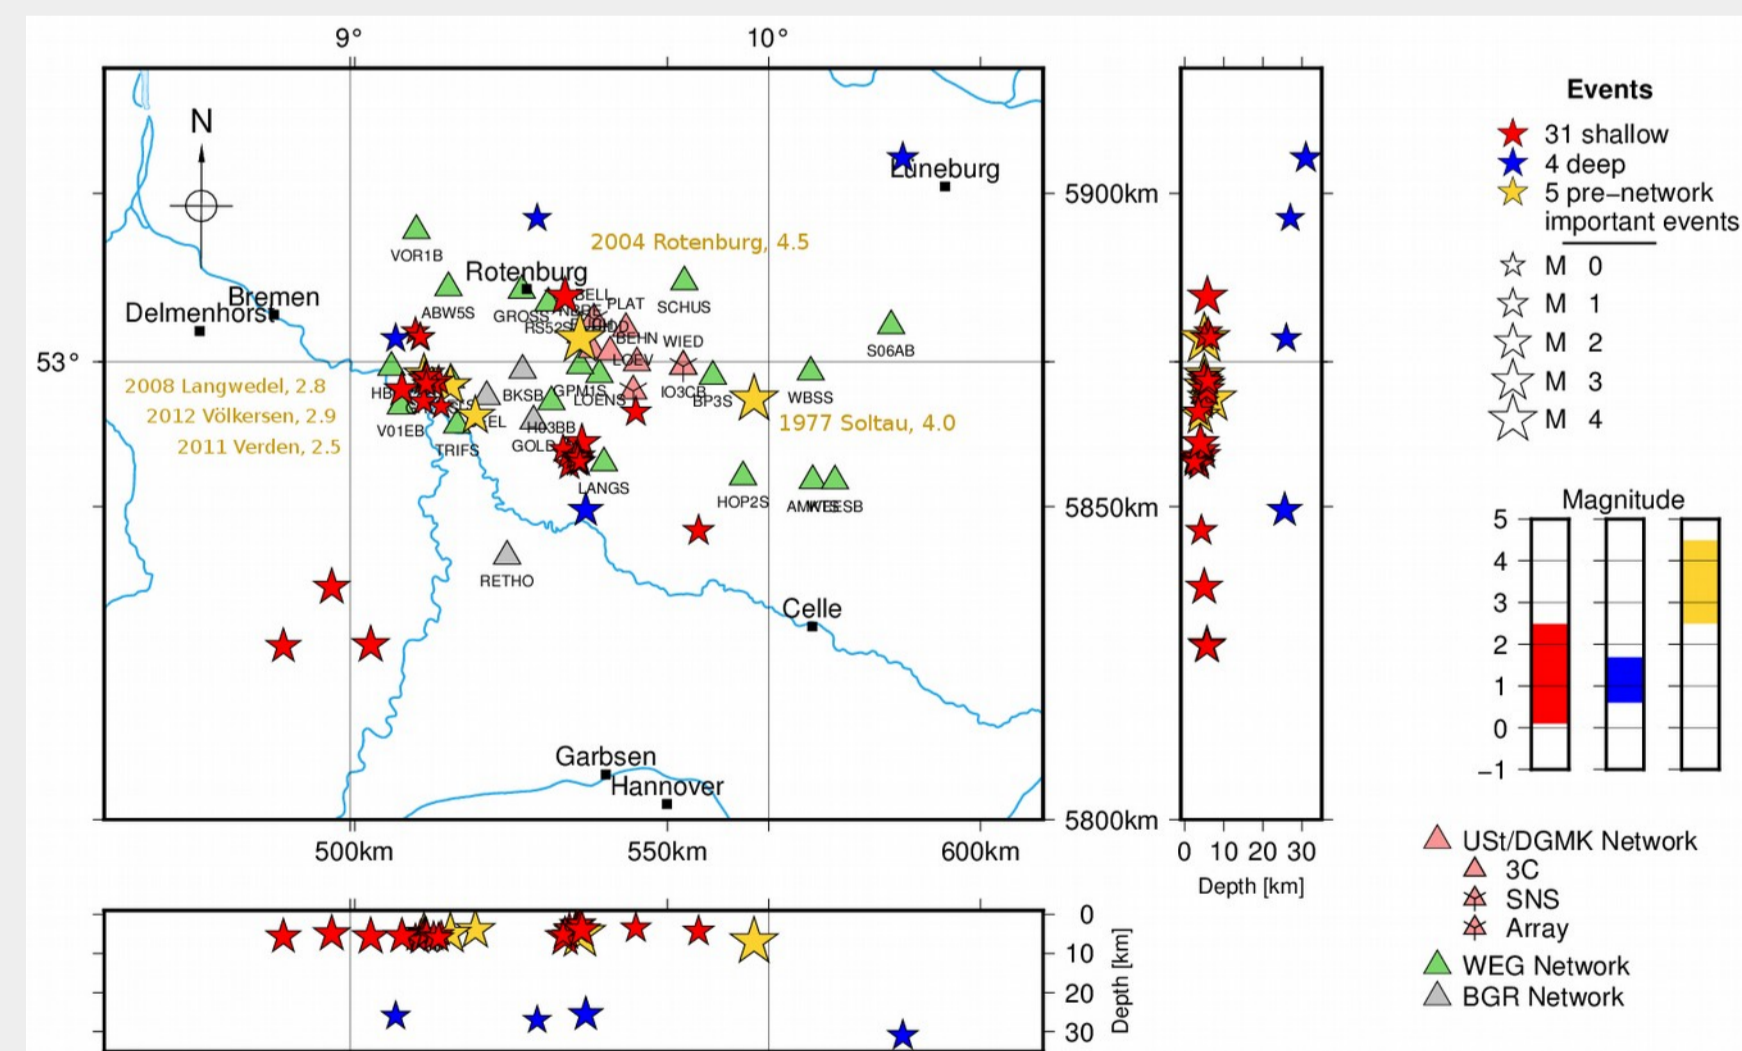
9°
10°
N
Lüneburg
5900km
VOR1B
2004 Rotenburg, 4.5
Rotenburg
Bremen
Delmenhorst
ABW5S
GROSS
BELL
PLAT
SCHUS
RS52S
BEHN
WIED
S06AB
53°
LOEV
2008 Langwedel, 2.8
HB
BKSB
GPM1S
IO3CB
2012 Völkersen, 2.9
LUENS
BP3S
WBSS
V01EB
EL
H03BB
1977 Soltau, 4.0
2011 Verden, 2.5
TRIFS
GOLB
LANGS
HOP2S
AMWEESB
5850km
RETHO
Celle
Garbsen
Hannover
5800km
500km
550km
600km
0 10 20 30
Depth [km]
0
10
20
30
Depth [km]
Events
31 shallow
4 deep
5 pre–network important events
M 0
M 1
M 2
M 3
M 4
Magnitude
5
4
3
2
1
0
−1
USt/DGMK Network
3C
SNS
Array
WEG Network
BGR Network